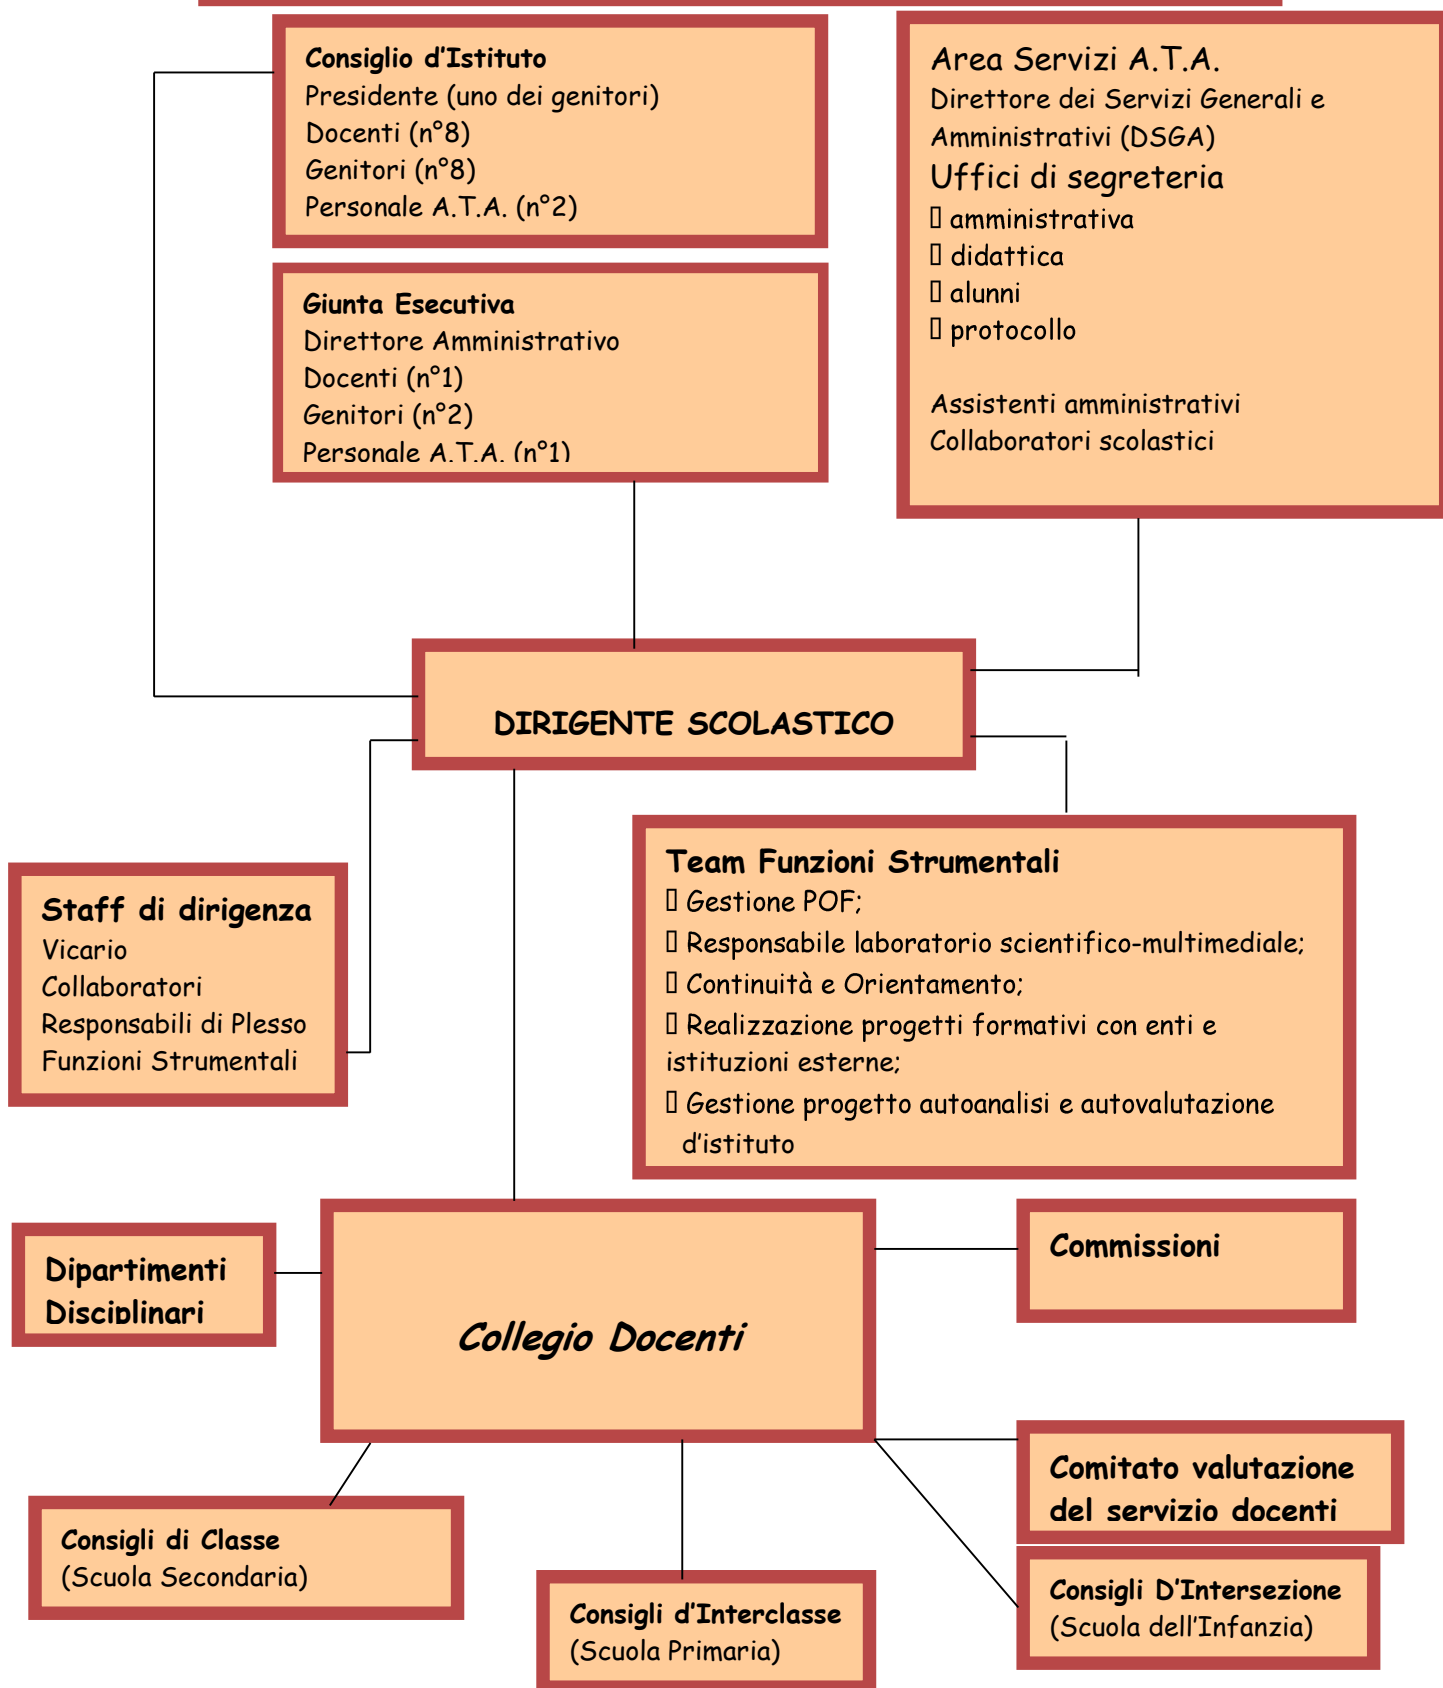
Consiglio d'Istituto
Presidente (uno dei genitori)
Docenti (n°8)
Genitori (n°8)
Personale A.T.A. (n°2)

Giunta Esecutiva
Direttore Amministrativo
Docenti (n°1)
Genitori (n°2)
Personale A.T.A. (n°1)

Area Servizi A.T.A.
Direttore dei Servizi Generali e Amministrativi (DSGA)
Uffici di segreteria
 amministrativa
 didattica
 alunni
 protocollo

Assistenti amministrativi
Collaboratori scolastici

DIRIGENTE SCOLASTICO

Staff di dirigenza
Vicario
Collaboratori
Responsabili di Plesso
Funzioni Strumentali

Team Funzioni Strumentali
 Gestione POF;
 Responsabile laboratorio scientifico-multimediale;
 Continuità e Orientamento;
 Realizzazione progetti formativi con enti e istituzioni esterne;
 Gestione progetto autoanalisi e autovalutazione d'istituto

Dipartimenti Disciplinari

Collegio Docenti

Commissioni

Comitato valutazione del servizio docenti

Consigli di Classe
(Scuola Secondaria)

Consigli d'Interclasse
(Scuola Primaria)

Consigli D'Intersezione
(Scuola dell'Infanzia)